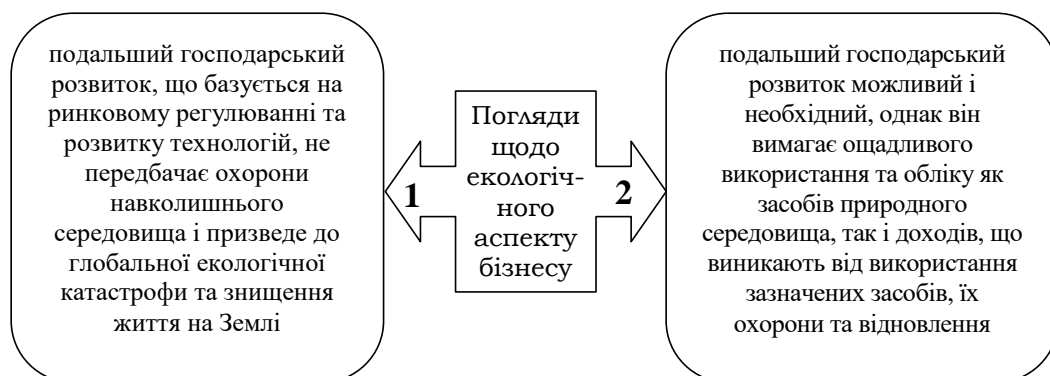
подальший господарський розвиток, що базується на ринковому регулюванні та розвитку технологій, не передбачає охорони навколишнього середовища і призведе до глобальної екологічної катастрофи та знищення життя на Землі

1

Погляди щодо екологічного аспекту бізнесу

2

подальший господарський розвиток можливий і необхідний, однак він вимагає ощадливого використання та обліку як засобів природного середовища, так і доходів, що виникають від використання зазначених засобів, їх охорони та відновлення